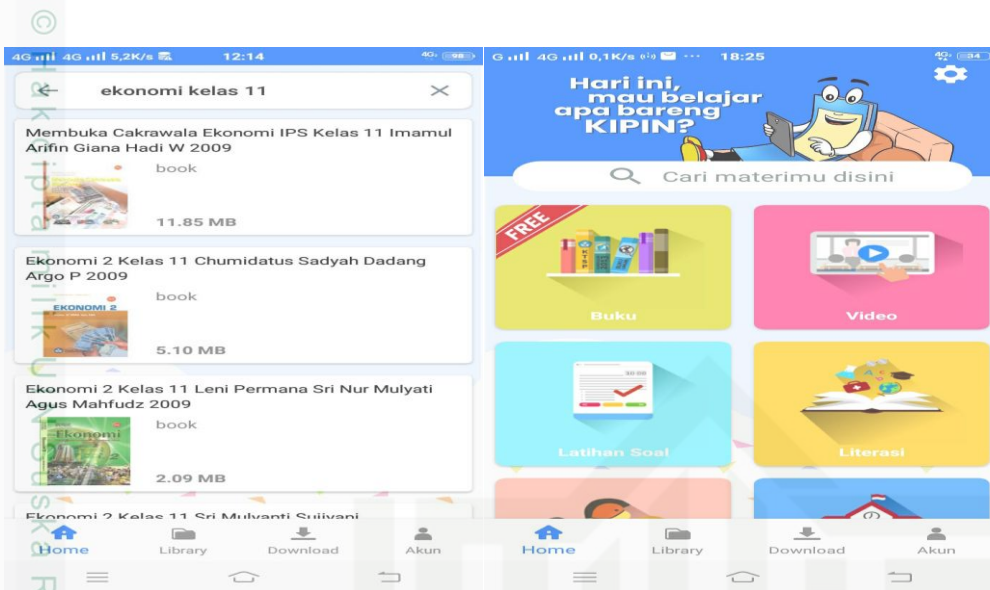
4G 4G 5,2K/s 12:14 98

ekonomi kelas 11

Membuka Cakrawala Ekonomi IPS Kelas 11 Imamul Arifin Giana Hadi W 2009
book
11.85 MB

Ekonomi 2 Kelas 11 Chumidatus Sadyah Dadang Argo P 2009
EKONOMI 2
book
5.10 MB

Ekonomi 2 Kelas 11 Leni Permana Sri Nur Mulyati Agus Mahfudz 2009
Ekonomi
book
2.09 MB

Ekonomi 2 Kelas 11 Sri Mulyanti Sujiyani

Home Library Download Akun

G 4G 0,1K/s 18:25 34

Hari ini, mau belajar apa bareng KIPIN?

Cari materimu disini

FREE
Buku
Video
Latihan Soal
Literasi

Home Library Download Akun